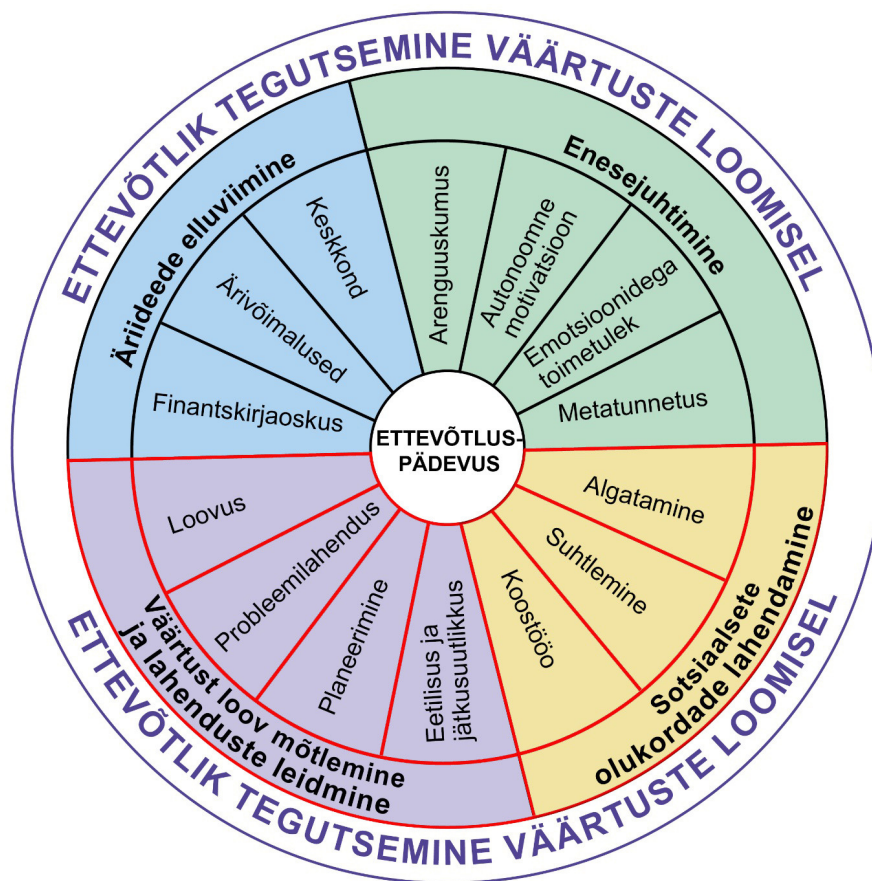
ETTEVÕTLIK TEGUTSEMINE VÄÄRTUSTE LOOMISEL

Äriideede elluviimine

Keskkond

Ärivõimalused

Finantskirjaoskus

Enesejuhtimine

Arenguuskumus

Autonoomne motivatsioon

Emotsioonidega toimetulek

Metatunnetus

ETTEVÕTLUS-PÄDEVUS

Sotsiaalsete olukordade lahendamine

Algatamine

Suhtlemine

Koostöö

Väärtust loov mõtlemine ja lahenduste leidmine

Loovus

Probleemilahendus

Planeerimine

Eetilisus ja jätkusuutlikkus

ETTEVÕTLIK TEGUTSEMINE VÄÄRTUSTE LOOMISEL